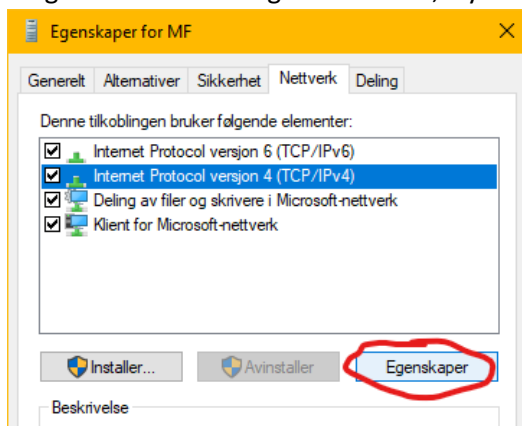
Egenskaper for MF

Generelt | Alternativer | Sikkerhet | Nettverk | Deling

Denne tilkoblingen bruker følgende elementer:

Internet Protocol versjon 6 (TCP/IPv6)
Internet Protocol versjon 4 (TCP/IPv4)
Deling av filer og skrivere i Microsoft-nettverk
Klient for Microsoft-nettverk

Installer... | Avinstaller | Egenskaper

Beskrivelse